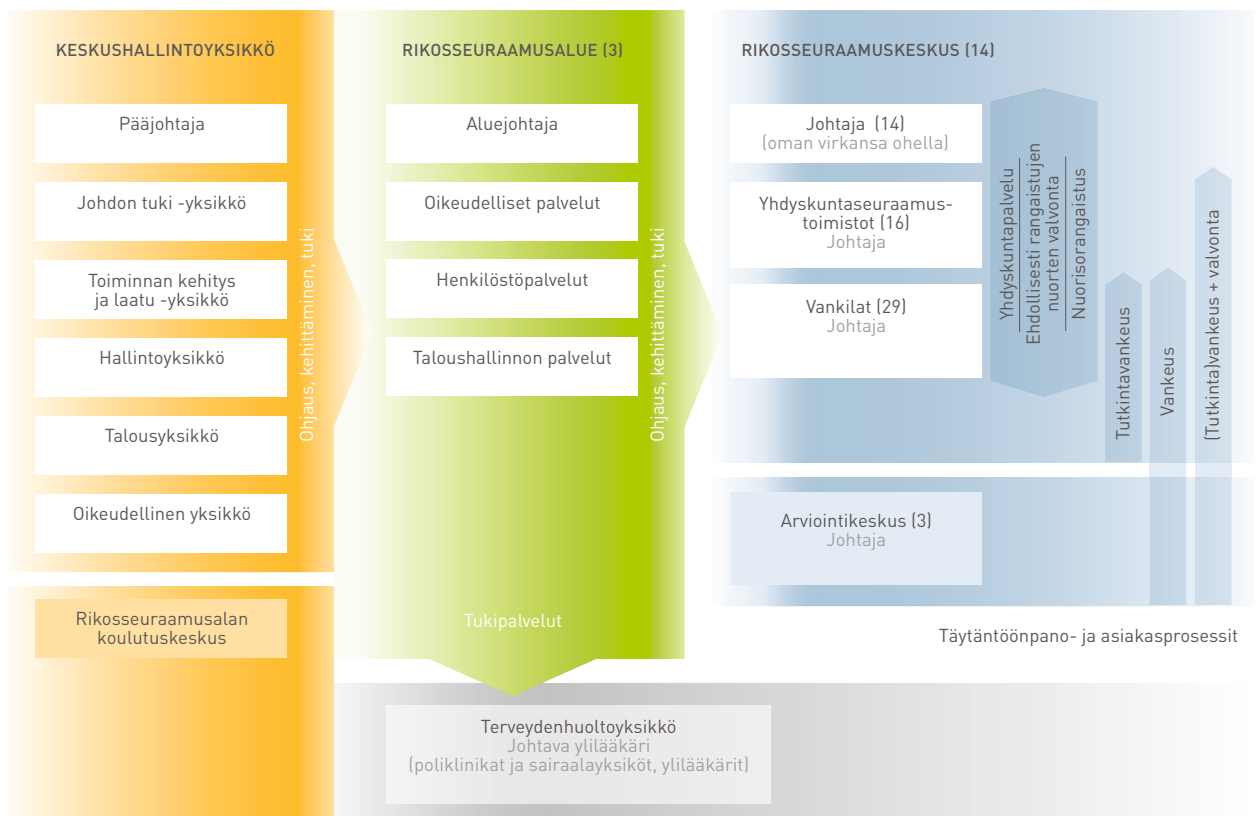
KESKUSHALLINTOYKSIKKÖ

Pääjohtaja

Johdon tuki -yksikkö

Toiminnan kehitys ja laatu -yksikkö

Hallintoyksikkö

Talousyksikkö

Oikeudellinen yksikkö

Ohjaus, kehittäminen, tuki

Rikosseuraamusalan koulutuskeskus

RIKOSSEURAAMUSALUE (3)

Aluejohtaja

Oikeudelliset palvelut

Henkilöstöpalvelut

Taloushallinnon palvelut

Ohjaus, kehittäminen, tuki

Tukipalvelut

RIKOSSEURAAMUSKESKUS (14)

Johtaja (14)
(oman virkansa ohella)

Yhdyskuntaseuraamustoimistot (16)
Johtaja

Vankilat (29)
Johtaja

Yhdyskuntapalvelu
Ehdollisesti rangaistujen nuorten valvonta
Nuorisorangaistus

Tutkintavankeus

Vankeus

(Tutkinta)vankeus + valvonta

Arviointikeskus (3)
Johtaja

Täytäntöönpano- ja asiakasprosessit

Terveydenhuoltoyksikkö
Johtava ylilääkäri
(poliklinikat ja sairaalayksiköt, ylilääkärit)